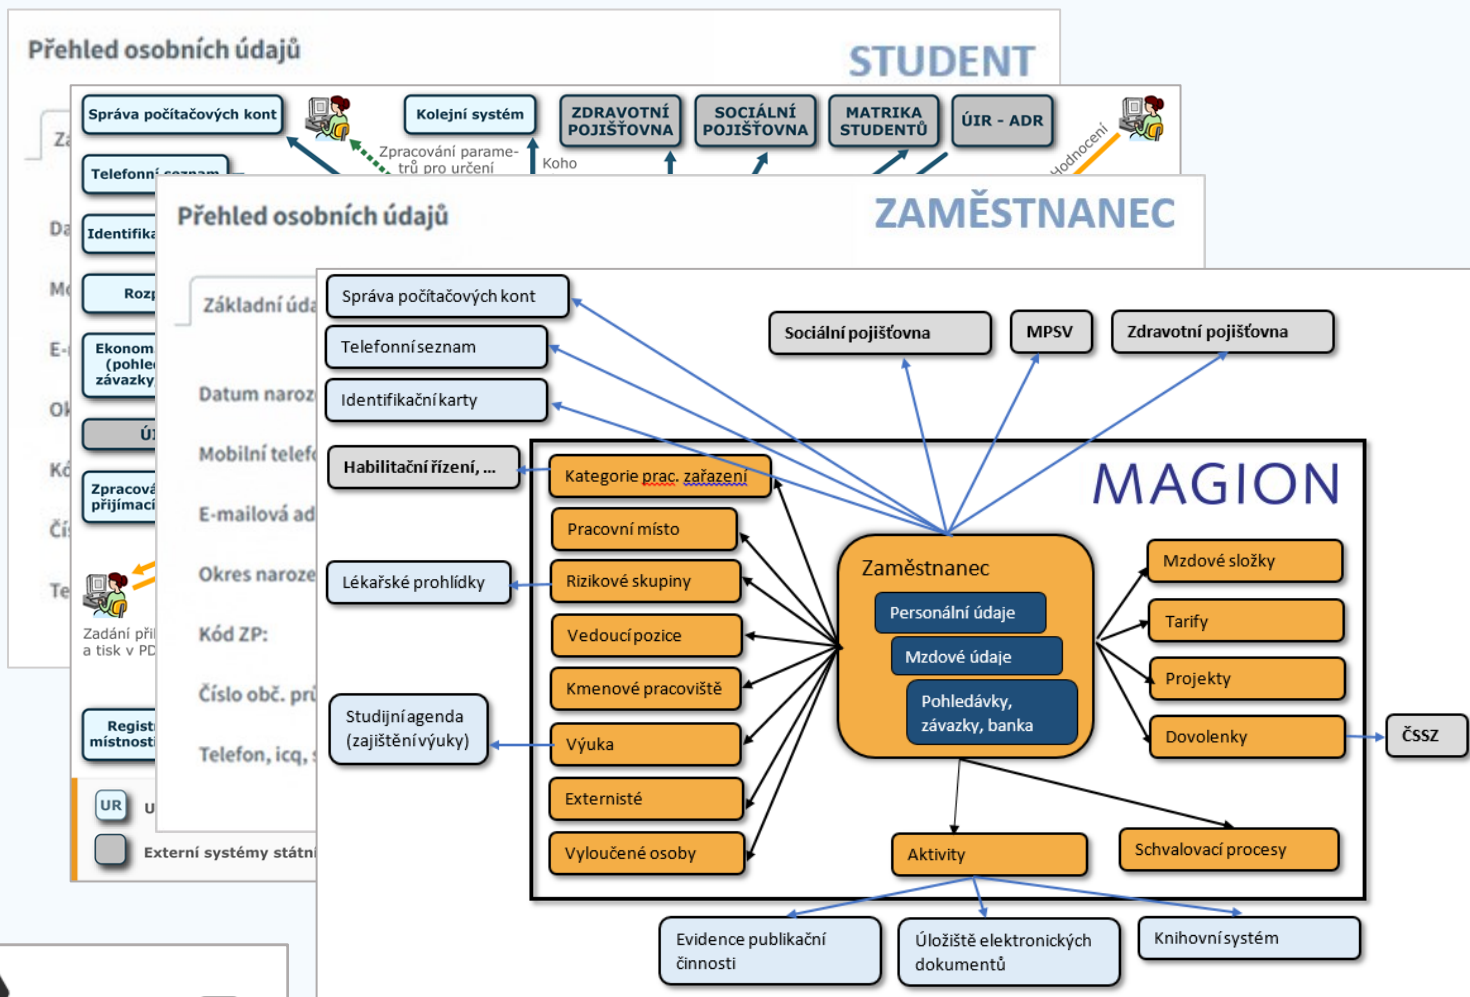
Přehled osobních údajů

STUDENT

Správa počítačových kont

Kolejní systém

ZDRAVOTNÍ POJIŠŤOVNA

SOCIÁLNÍ POJIŠŤOVNA

MATRIKA STUDENTŮ

ÚIR - ADR

Zpracování parametrů pro určení

Koho

Hodnocení

Za

Telefonní seznam

Da

Identifika

Mo

Rozp

E-

Ekonom (pohle závazky

Ol

Ú

Ko

Zpracová přijímací

Čí

Te

Zadání při a tisk v PD

Regist místnost

UR

U

Externí systémy státní

Přehled osobních údajů

ZAMĚSTNANEC

Základní úda

Datum naroz

Mobilní telef

E-mailová ad

Okres naroze

Kód ZP:

Číslo obč. prů

Telefon, icq,

Správa počítačových kont

Telefonní seznam

Identifikační karty

Sociální pojišťovna

MPSV

Zdravotní pojišťovna

Habilitační řízení, ...

Kategorie prac. zařazení

MAGION

Pracovní místo

Lékařské prohlídky

Rizikové skupiny

Zaměstnanec

Personální údaje

Mzdové údaje

Pohledávky, závazky, banka

Mzdové složky

Tarify

Vedoucí pozice

Kmenové pracoviště

Projekty

Studijní agenda (zajištění výuky)

Výuka

Dovolenky

ČSSZ

Externisté

Vyloučené osoby

Aktivity

Schvalovací procesy

Evidence publikační činnosti

Úložiště elektronických dokumentů

Knihovní systém